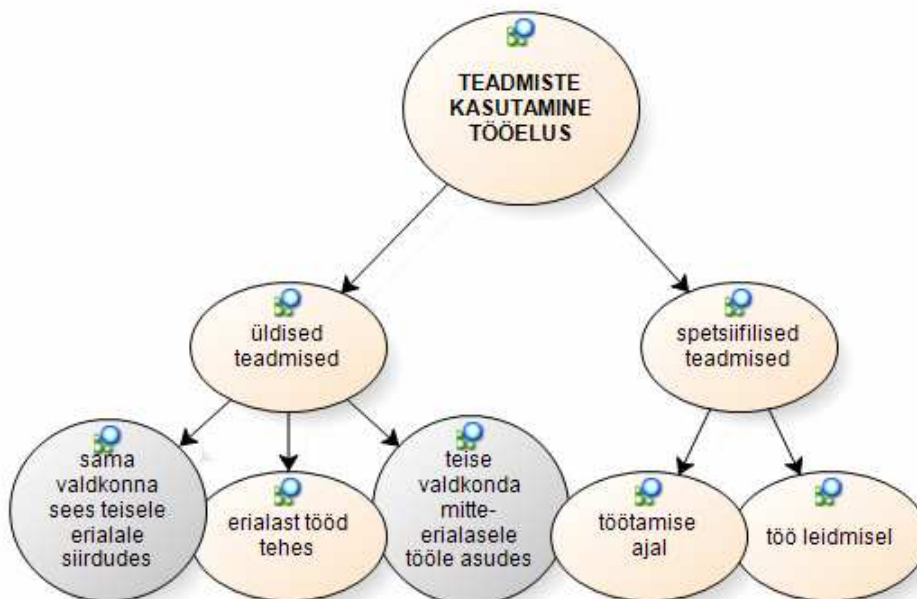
TEADMISTE KASUTAMINE TÖÖELUS

üldised teadmised

spetsiifilised teadmised

sama valdkonna sees teisele erialale siirdudes

erialast tööd tehes

teise valdkonda mitte-erialasele tööle asudes

töötamise ajal

töö leidmisel